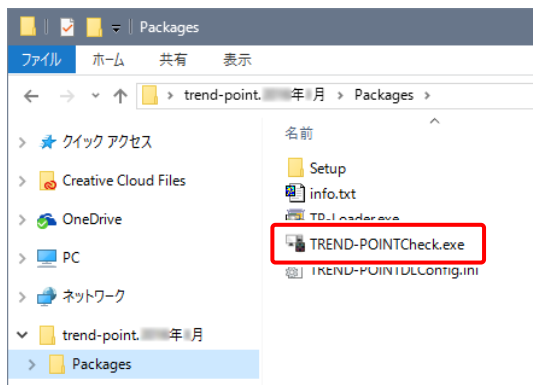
Packages

ファイル　ホーム　共有　表示

trend-point.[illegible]年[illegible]月 > Packages >

名前

クイック アクセス

Creative Cloud Files

OneDrive

PC

ネットワーク

trend-point.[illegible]年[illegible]月

Packages

Setup

info.txt

TP-Loader.exe

TREND-POINTCheck.exe

TREND-POINTDLConfig.ini